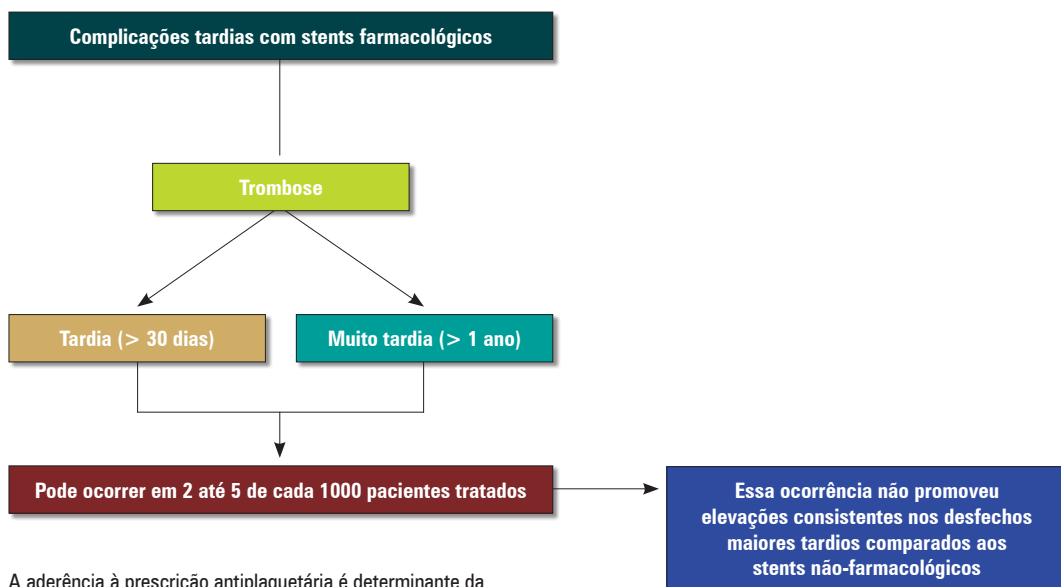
Complicações tardias com stents farmacológicos

Trombose

Tardia (> 30 dias)

Muito tardia (> 1 ano)

Pode ocorrer em 2 até 5 de cada 1000 pacientes tratados

Essa ocorrência não promoveu elevações consistentes nos desfechos maiores tardios comparados aos stents não-farmacológicos

A aderência à prescrição antiplaquetária é determinante da